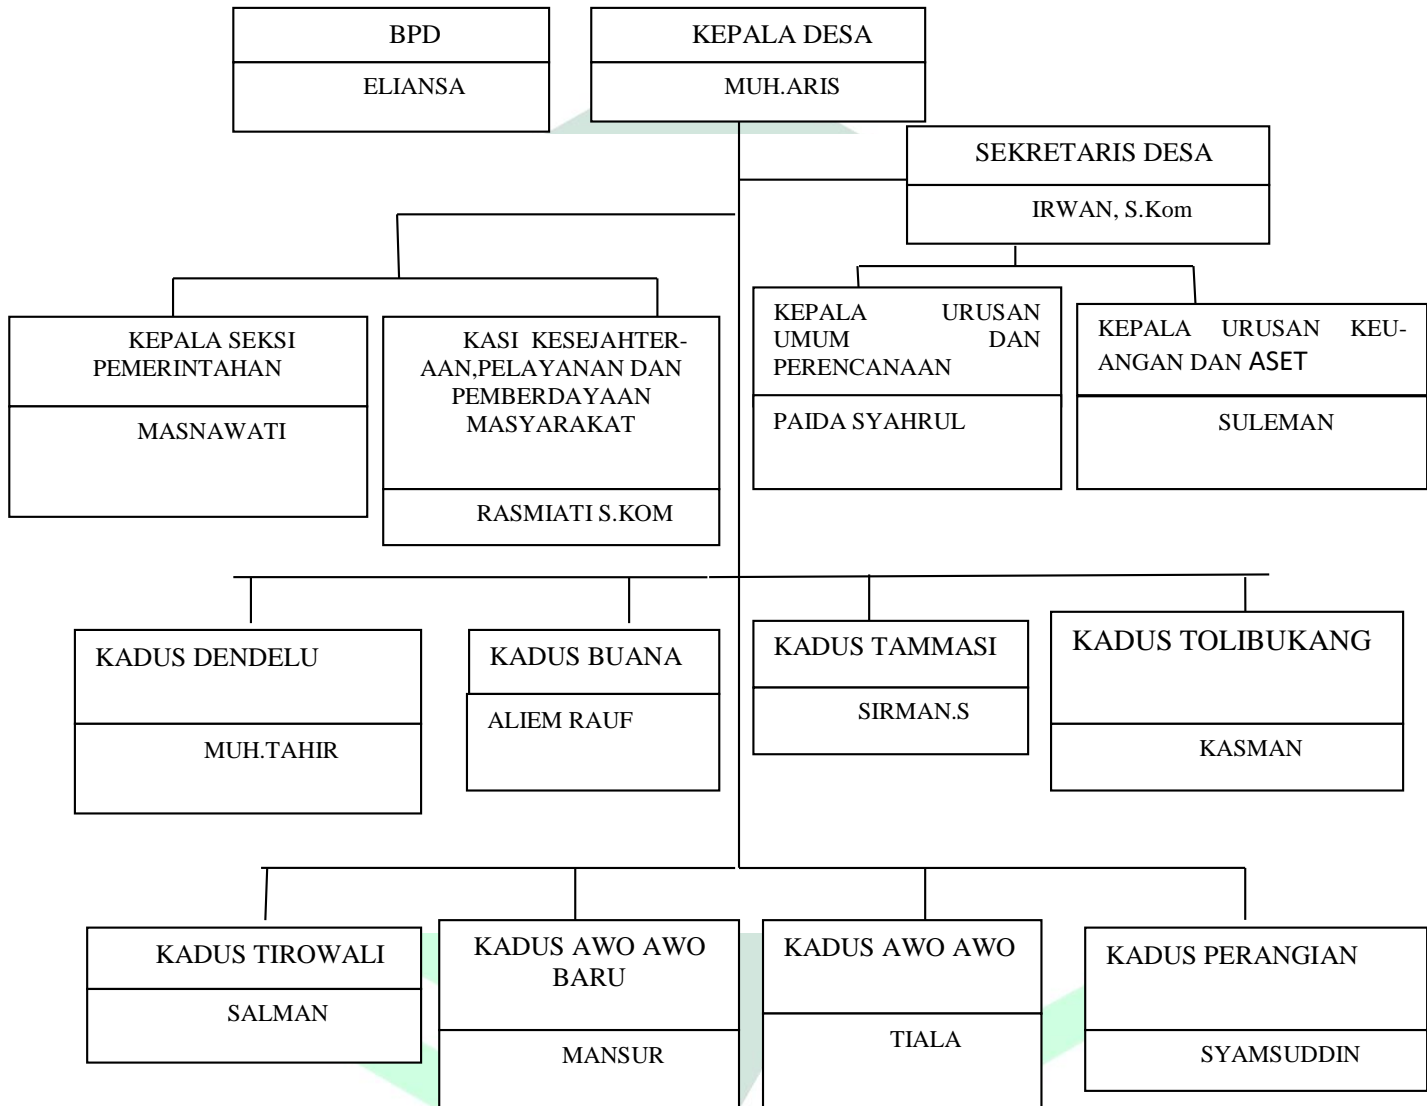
BPD

ELIANSA

KEPALA DESA

MUH.ARIS

SEKRETARIS DESA

IRWAN, S.Kom

KEPALA SEKSI PEMERINTAHAN

MASNAWATI

KASI KESEJAHTERAAN,PELAYANAN DAN PEMBERDAYAAN MASYARAKAT

RASMIATI S.KOM

KEPALA URUSAN UMUM DAN PERENCANAAN

PAIDA SYAHRUL

KEPALA URUSAN KEUANGAN DAN ASET

SULEMAN

KADUS DENDELU

MUH.TAHIR

KADUS BUANA

ALIEM RAUF

KADUS TAMMASI

SIRMAN.S

KADUS TOLIBUKANG

KASMAN

KADUS TIROWALI

SALMAN

KADUS AWO AWO BARU

MANSUR

KADUS AWO AWO

TIALA

KADUS PERANGIAN

SYAMSUDDIN